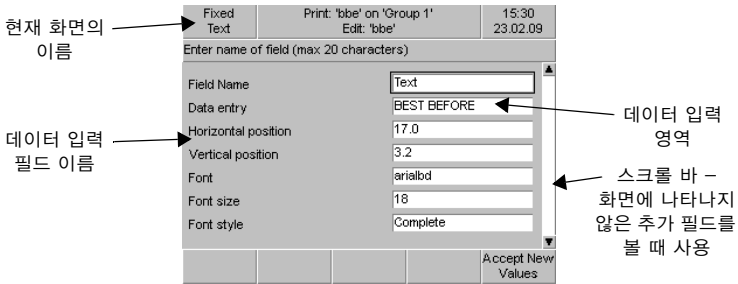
현재 화면의 이름

Fixed Text

Print: 'bbe' on 'Group 1'
Edit: 'bbe'

15:30
23.02.09

Enter name of field (max 20 characters)

데이터 입력 필드 이름

| Field Name | Text |
|---|---|
| Data entry | BEST BEFORE |
| Horizontal position | 17.0 |
| Vertical position | 3.2 |
| Font | arialbd |
| Font size | 18 |
| Font style | Complete |

데이터 입력 영역

스크롤 바 – 화면에 나타나지 않은 추가 필드를 볼 때 사용

Accept New Values